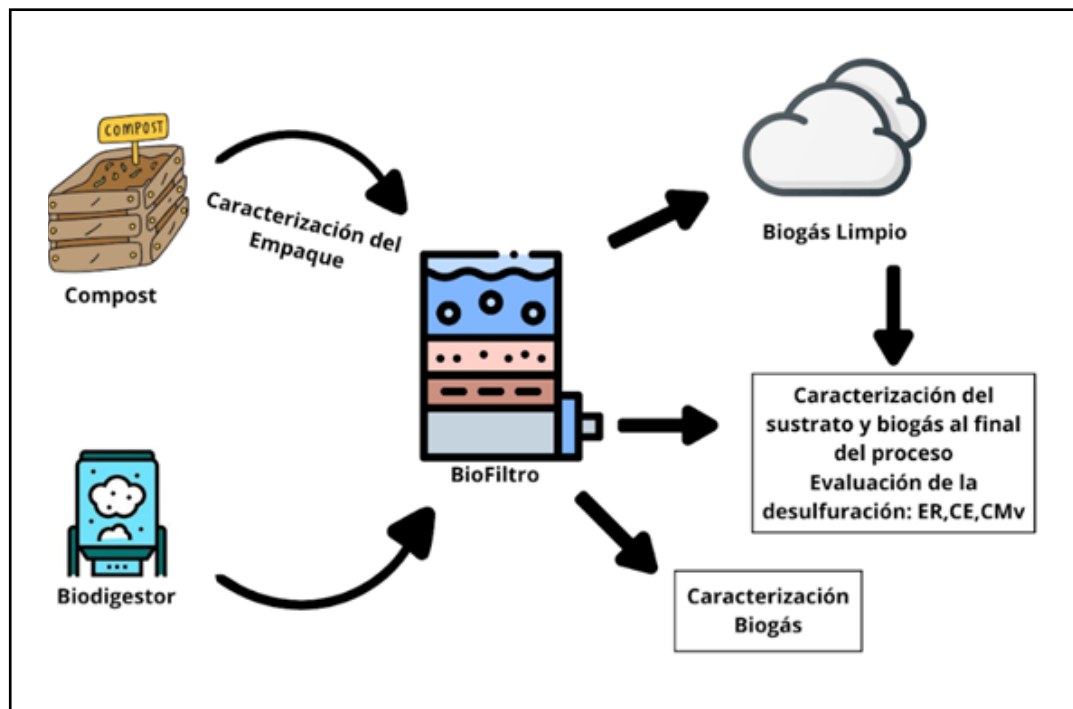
COMPOST

Compost

Caracterización del Empaque

Biogás Limpio

BioFiltro

Caracterización del sustrato y biogás al final del proceso
Evaluación de la desulfuración: ER,CE,CMv

Biodigestor

Caracterización Biogás